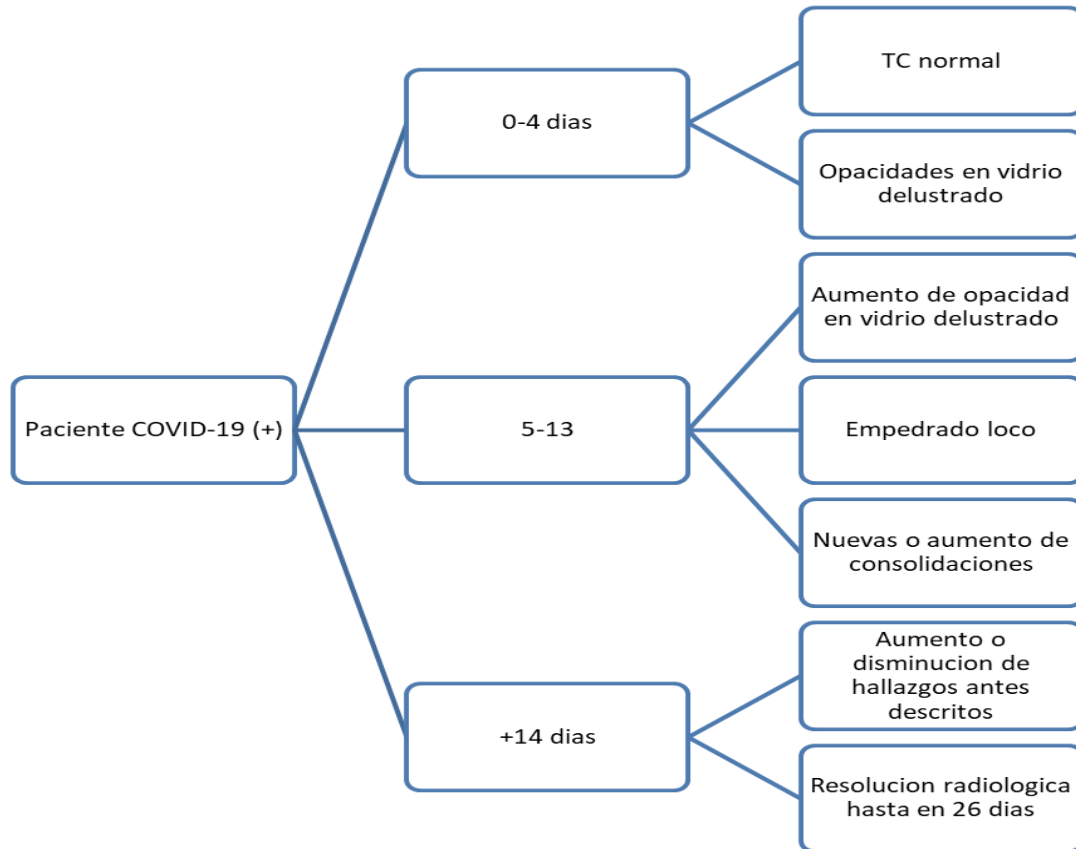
Paciente COVID-19 (+)

0-4 dias

TC normal

Opacidades en vidrio delustrado

5-13

Aumento de opacidad en vidrio delustrado

Empedrado loco

Nuevas o aumento de consolidaciones

+14 dias

Aumento o disminucion de hallazgos antes descritos

Resolucion radiologica hasta en 26 dias